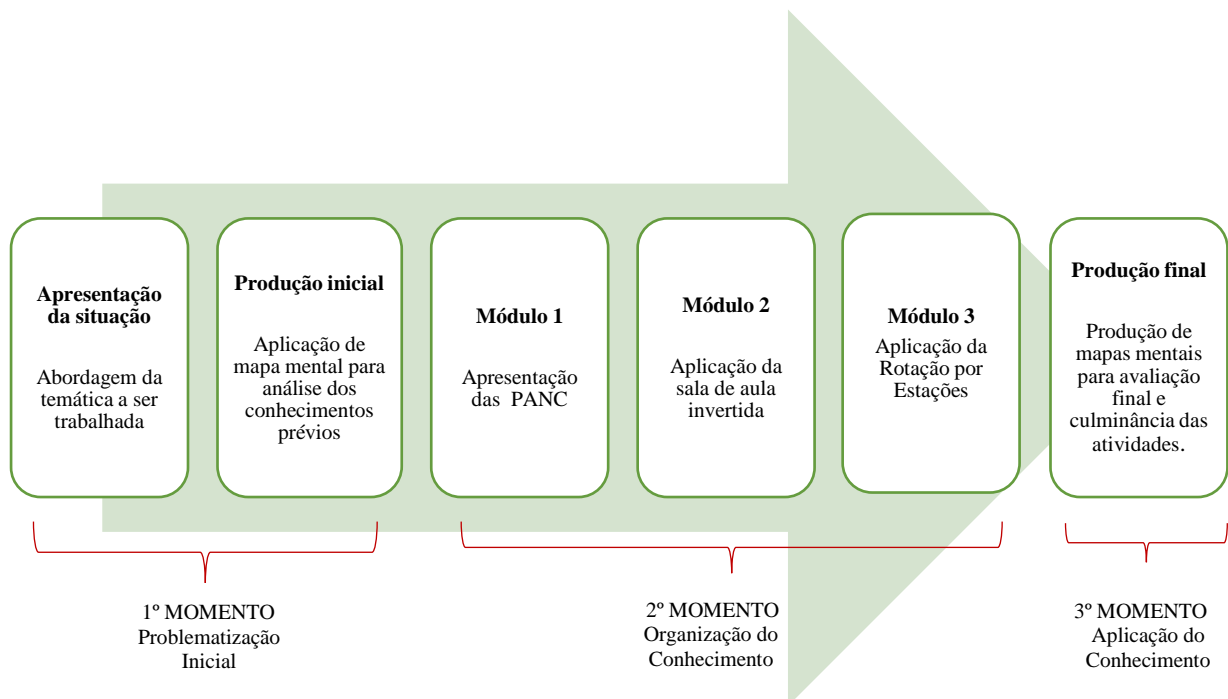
**Apresentação da situação**

Abordagem da temática a ser trabalhada

**Produção inicial**

Aplicação de mapa mental para análise dos conhecimentos prévios

**Módulo 1**

Apresentação das PANC

**Módulo 2**

Aplicação da sala de aula invertida

**Módulo 3**

Aplicação da Rotação por Estações

**Produção final**

Produção de mapas mentais para avaliação final e culminância das atividades.

1º MOMENTO
Problematização Inicial

2º MOMENTO
Organização do Conhecimento

3º MOMENTO
Aplicação do Conhecimento